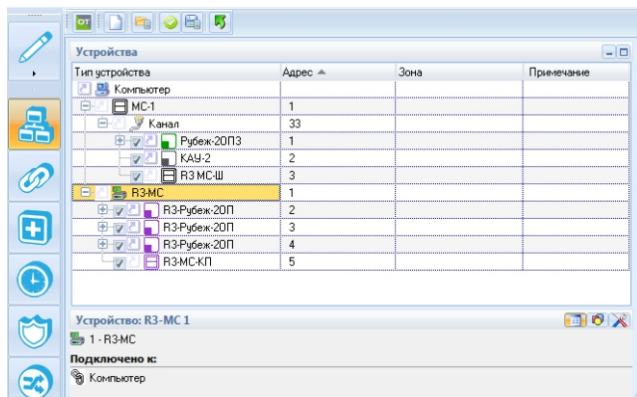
Устройства

| Тип устройства | Адрес | Зона | Примечание |
|---|---|---|---|
| Компьютер | | | |
| МС-1 | 1 | | |
| Канал | 33 | | |
| Рубеж-20П3 | 1 | | |
| КАУ-2 | 2 | | |
| R3 МС-Ш | 3 | | |
| R3-МС | 1 | | |
| R3-Рубеж-20П | 2 | | |
| R3-Рубеж-20П | 3 | | |
| R3-Рубеж-20П | 4 | | |
| R3-МС-КП | 5 | | |

Устройство: R3-МС 1

1 - R3-МС

Подключено к:

Компьютер